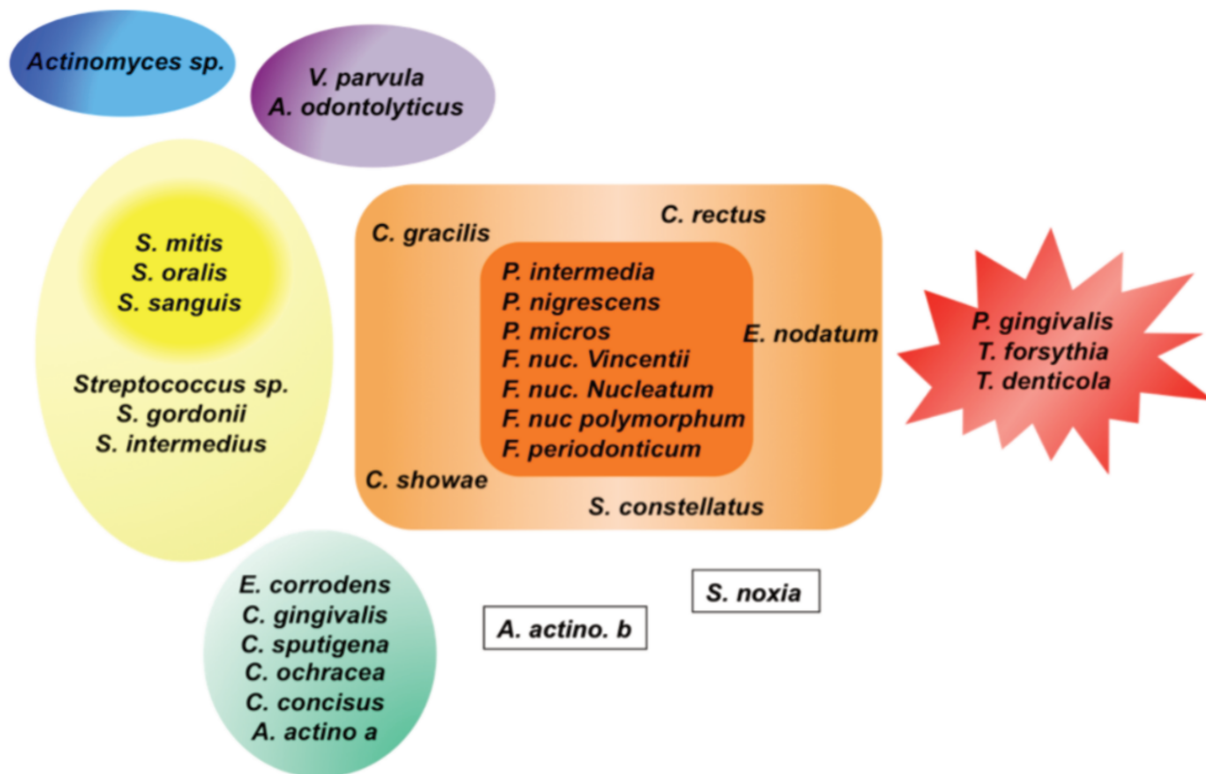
Actinomyces sp.

V. parvula
A. odontolyticus

S. mitis
S. oralis
S. sanguis

Streptococcus sp.
S. gordonii
S. intermedius

C. gracilis

C. rectus

P. intermedia
P. nigrescens
P. micros
F. nuc. Vincentii
F. nuc. Nucleatum
F. nuc polymorphum
F. periodonticum

E. nodatum

C. showae

S. constellatus

P. gingivalis
T. forsythia
T. denticola

E. corrodens
C. gingivalis
C. sputigena
C. ochracea
C. concisus
A. actino a

A. actino. b

S. noxia